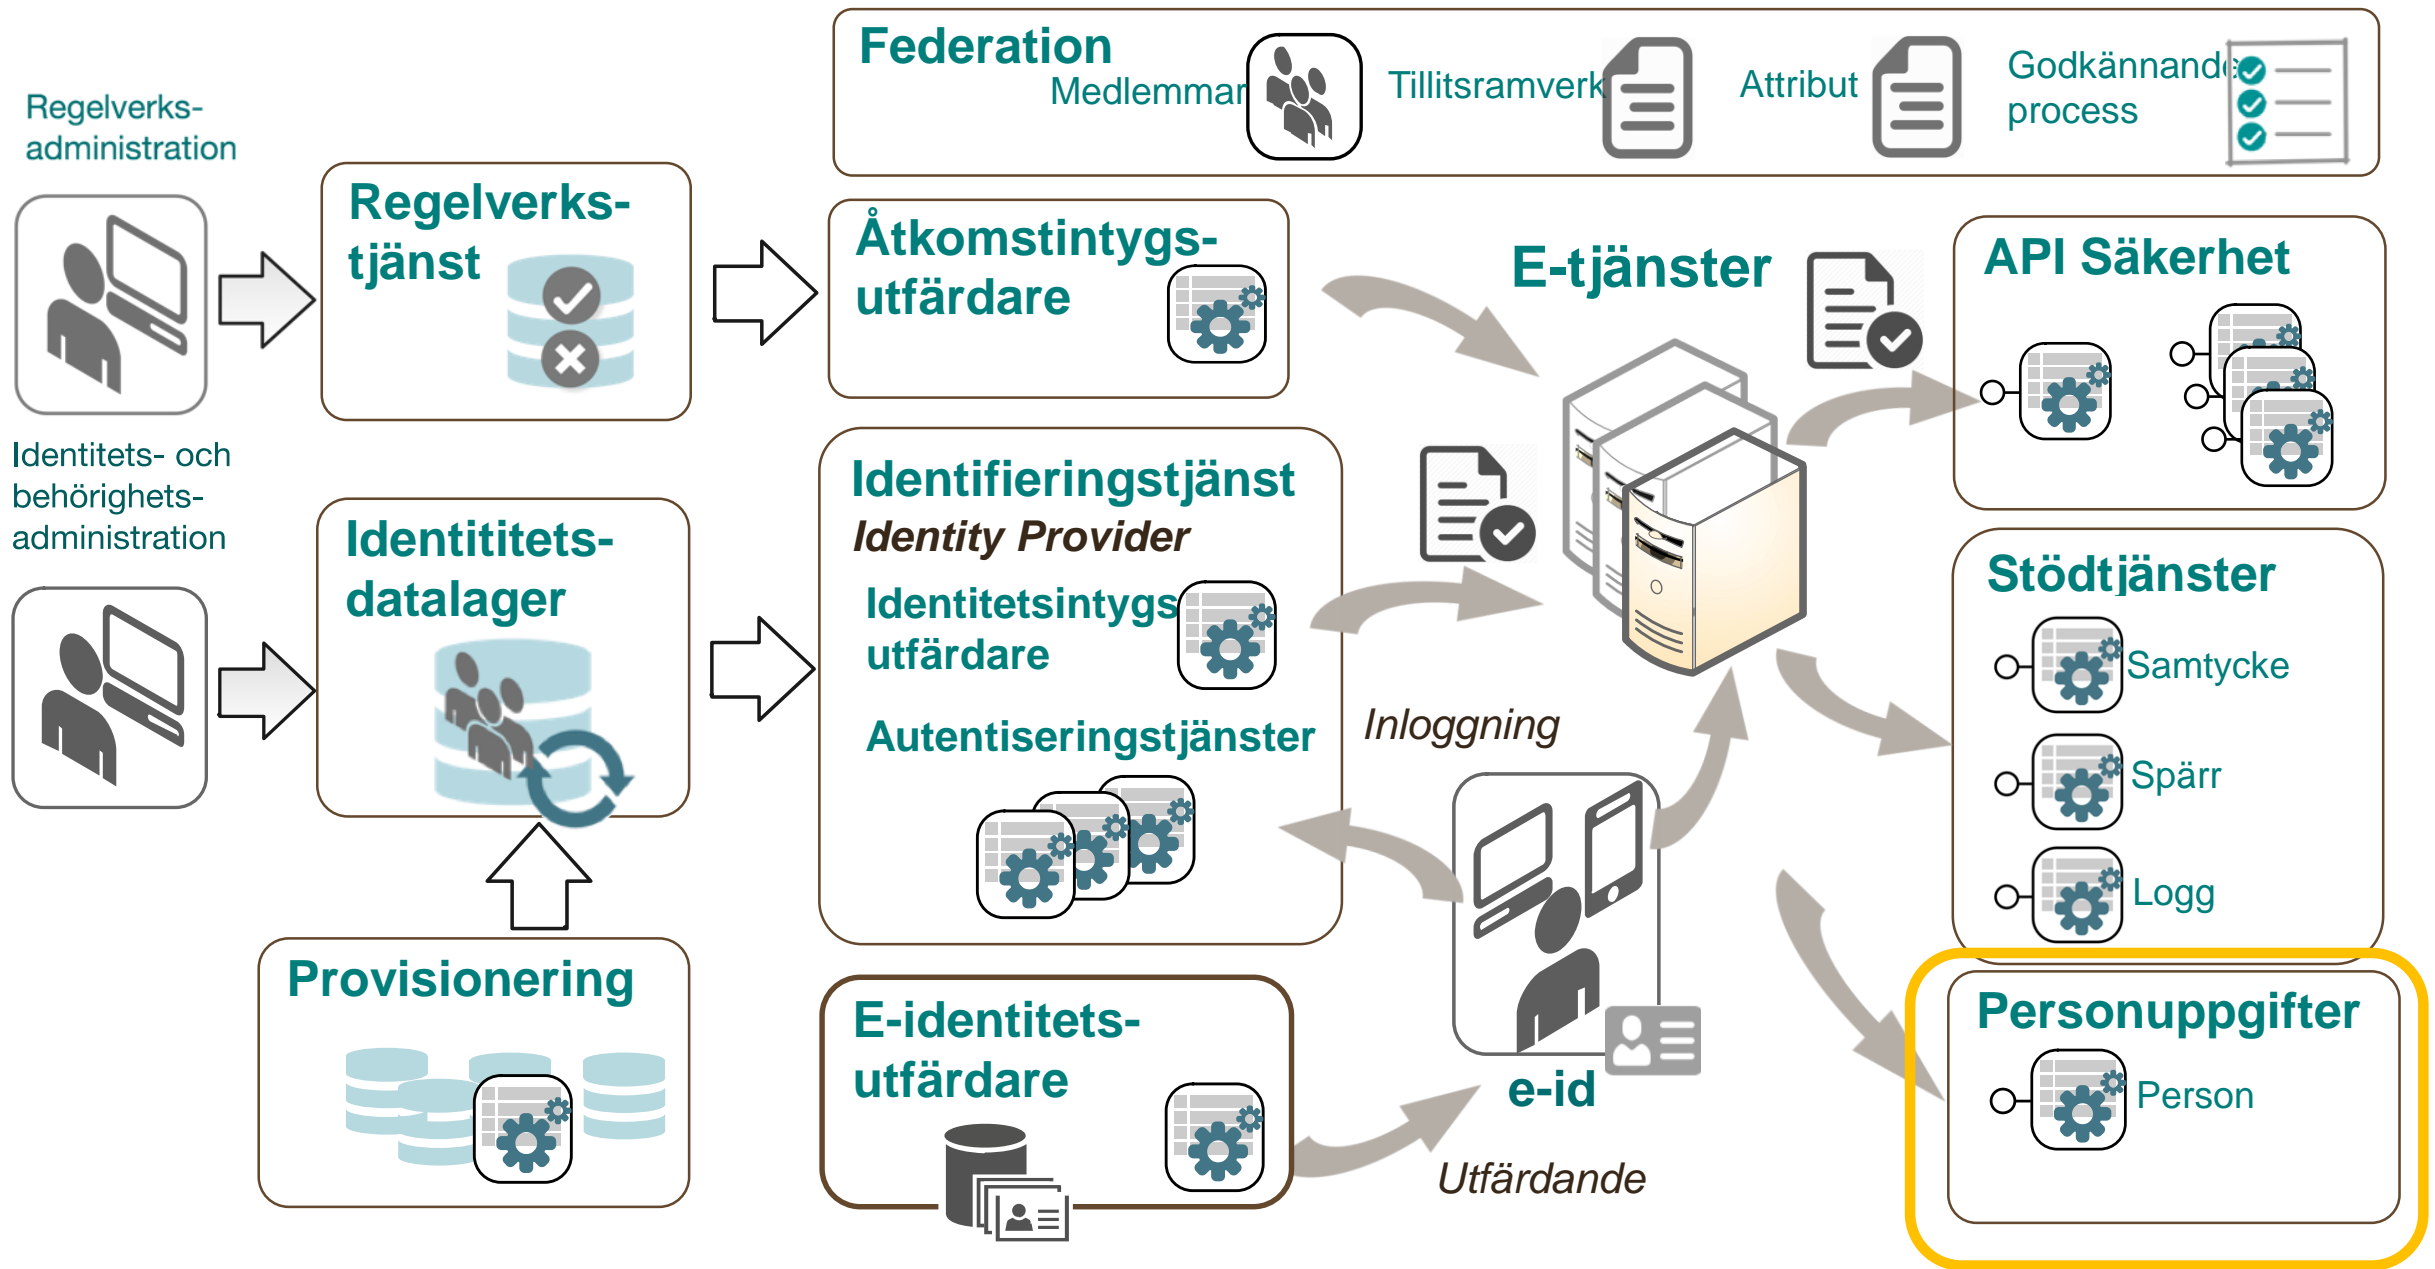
Federation
Medlemmar
Tillitsramverk
Attribut
Godkännande process

Regelverks-administration

Regelverks-tjänst

Åtkomstintygs-utfärdare

E-tjänster

API Säkerhet

Identitets- och behörighets-administration

Identititets-datalager

Identifieringstjänst
Identity Provider
Identitetsintygs utfärdare
Autentiseringstjänster

Stödtjänster
Samtycke
Spärr
Logg

Inloggning

Provisionering

E-identitets-utfärdare

e-id

Utfärdande

Personuppgifter
Person